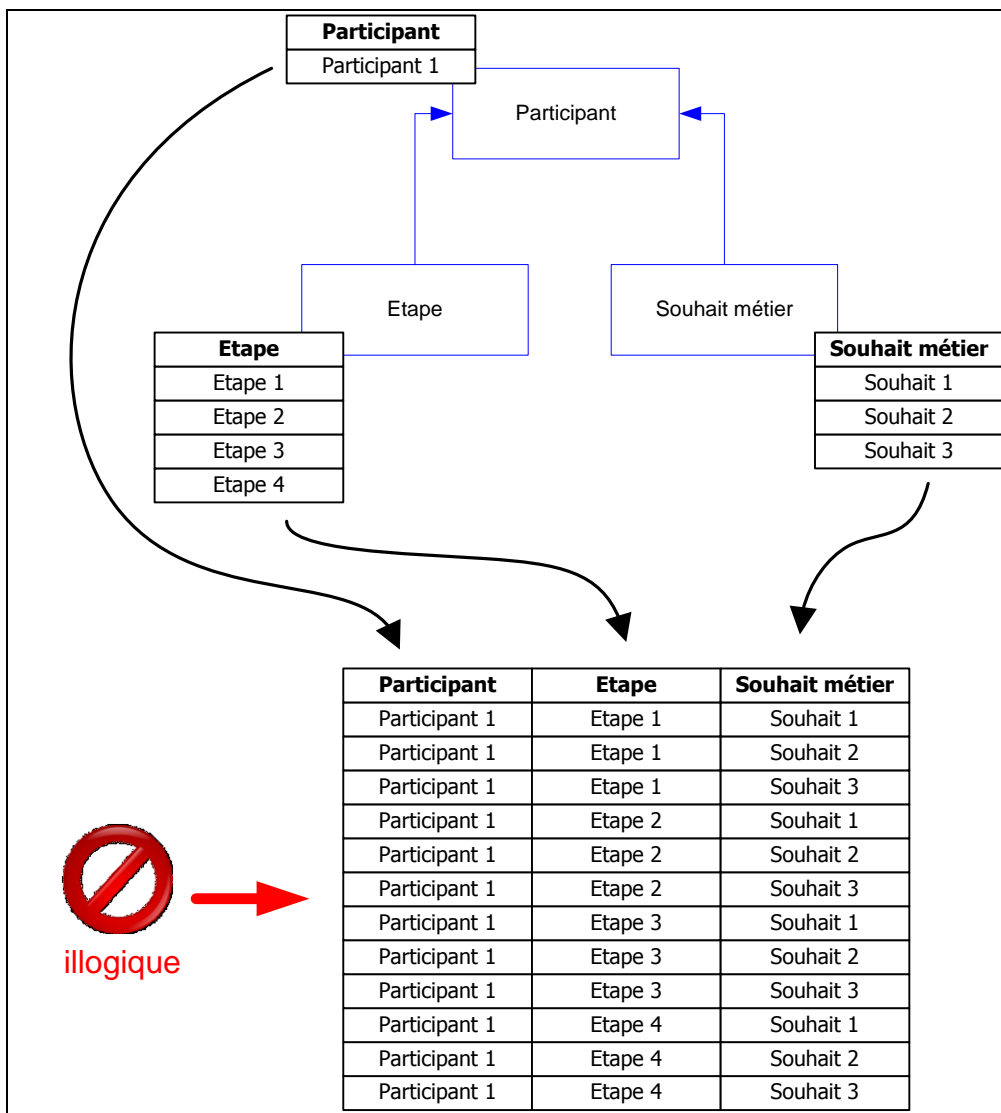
| Participant |
|---|
| Participant 1 |

Participant

Etape

Souhait métier

| Etape |
|---|
| Etape 1 |
| Etape 2 |
| Etape 3 |
| Etape 4 |

| Souhait métier |
|---|
| Souhait 1 |
| Souhait 2 |
| Souhait 3 |

| Participant | Etape | Souhait métier |
|---|---|---|
| Participant 1 | Etape 1 | Souhait 1 |
| Participant 1 | Etape 1 | Souhait 2 |
| Participant 1 | Etape 1 | Souhait 3 |
| Participant 1 | Etape 2 | Souhait 1 |
| Participant 1 | Etape 2 | Souhait 2 |
| Participant 1 | Etape 2 | Souhait 3 |
| Participant 1 | Etape 3 | Souhait 1 |
| Participant 1 | Etape 3 | Souhait 2 |
| Participant 1 | Etape 3 | Souhait 3 |
| Participant 1 | Etape 4 | Souhait 1 |
| Participant 1 | Etape 4 | Souhait 2 |
| Participant 1 | Etape 4 | Souhait 3 |

illogique